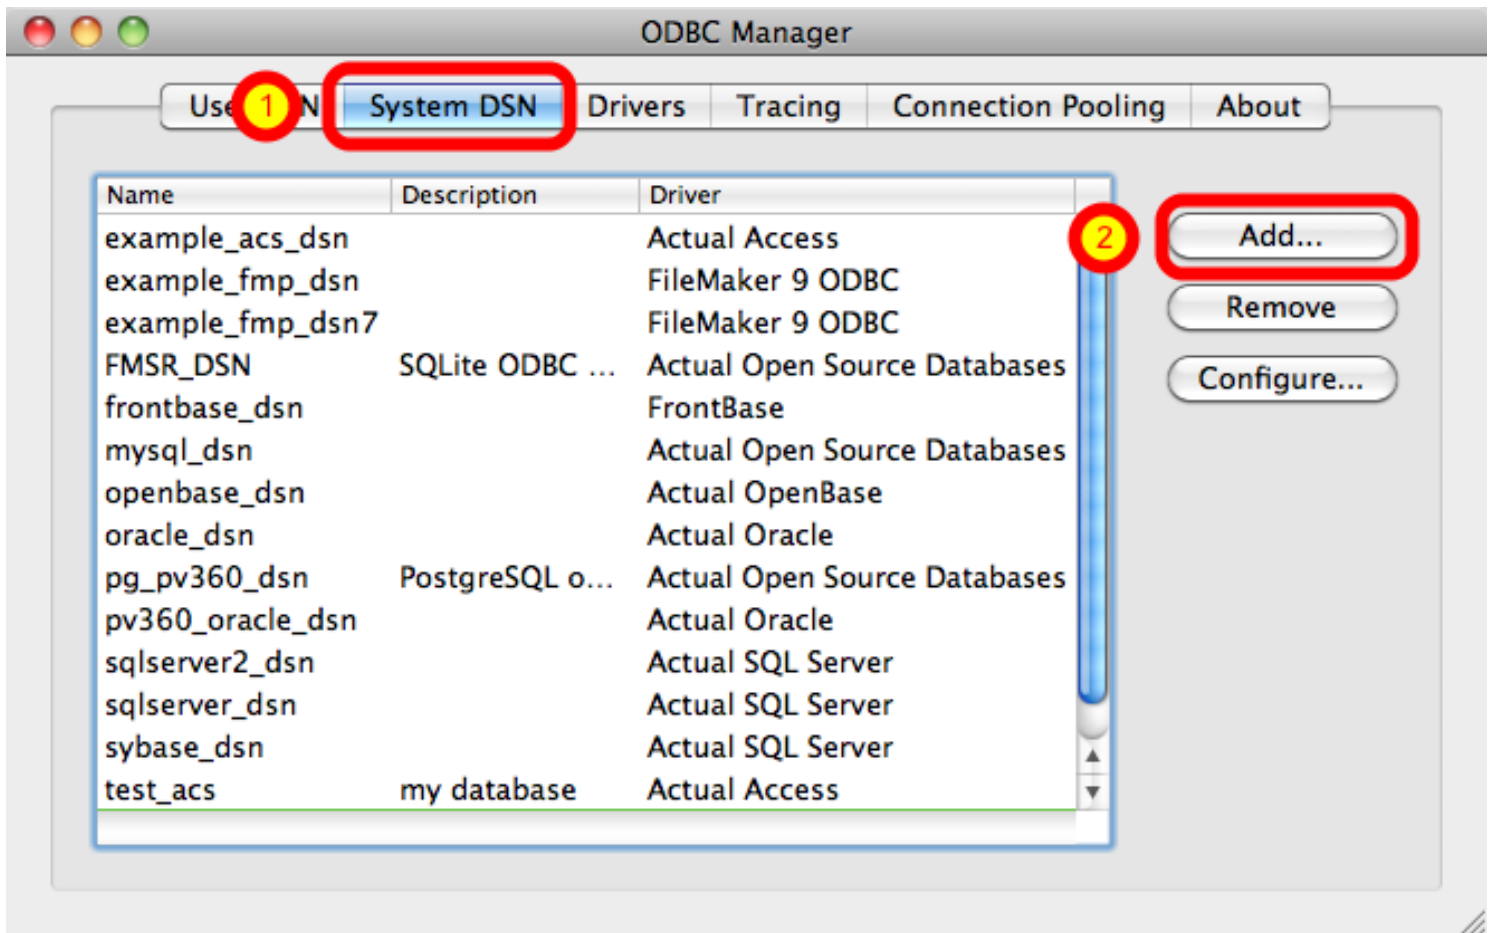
ODBC Manager

Use 1 N | System DSN | Drivers | Tracing | Connection Pooling | About

| Name | Description | Driver |
|---|---|---|
| example_acs_dsn | | Actual Access |
| example_fmp_dsn | | FileMaker 9 ODBC |
| example_fmp_dsn7 | | FileMaker 9 ODBC |
| FMSR_DSN | SQLite ODBC ... | Actual Open Source Databases |
| frontbase_dsn | | FrontBase |
| mysql_dsn | | Actual Open Source Databases |
| openbase_dsn | | Actual OpenBase |
| oracle_dsn | | Actual Oracle |
| pg_pv360_dsn | PostgreSQL o... | Actual Open Source Databases |
| pv360_oracle_dsn | | Actual Oracle |
| sqlserver2_dsn | | Actual SQL Server |
| sqlserver_dsn | | Actual SQL Server |
| sybase_dsn | | Actual SQL Server |
| test_acs | my database | Actual Access |

2

Add...

Remove

Configure...